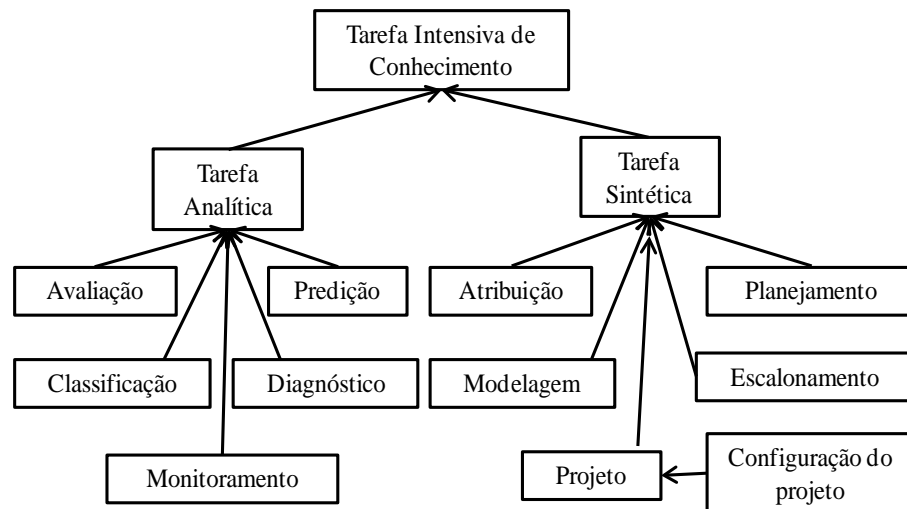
Tarefa Intensiva de Conhecimento

Tarefa Analítica

Tarefa Sintética

Avaliação

Predição

Classificação

Diagnóstico

Monitoramento

Atribuição

Planejamento

Modelagem

Escalonamento

Projeto

Configuração do projeto